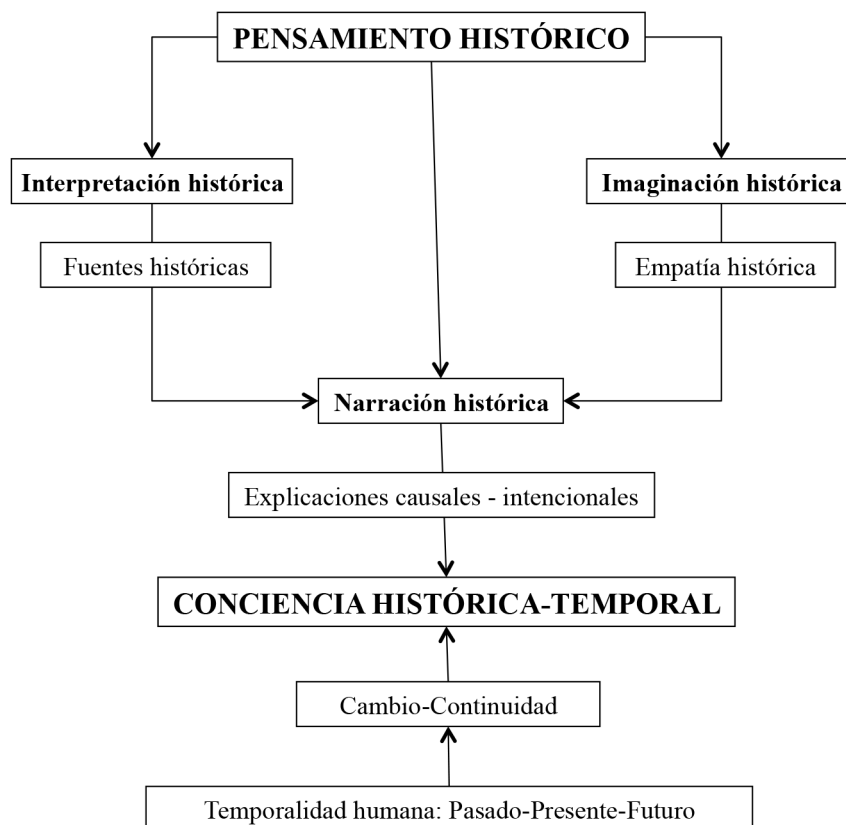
PENSAMIENTO HISTÓRICO

Interpretación histórica

Imaginación histórica

Fuentes históricas

Empatía histórica

Narración histórica

Explicaciones causales - intencionales

CONCIENCIA HISTÓRICA-TEMPORAL

Cambio-Continuidad

Temporalidad humana: Pasado-Presente-Futuro